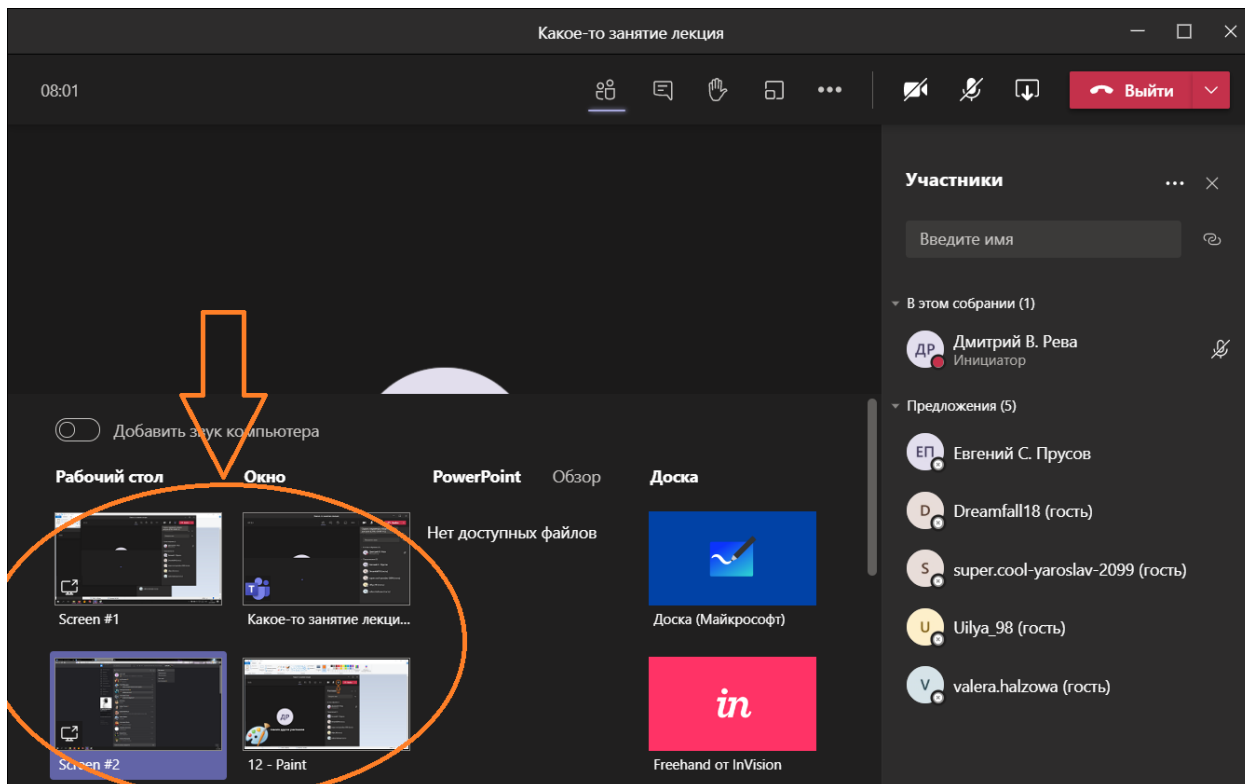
Какое-то занятие лекция

08:01

Выйти

Участники

Введите имя

В этом собрании (1)

ДР Дмитрий В. Рева
Инициатор

Предложения (5)

ЕП Евгений С. Прусов

D Dreamfall18 (гость)

S super.cool-yaroslav-2099 (гость)

U Uilya_98 (гость)

V valera.halzowa (гость)

Добавить звук компьютера

Рабочий стол

Окно

PowerPoint

Обзор

Доска

Нет доступных файлов

Screen #1

Какое-то занятие лекци...

Доска (Майкрософт)

Screen #2

12 - Paint

in

Freehand от InVision